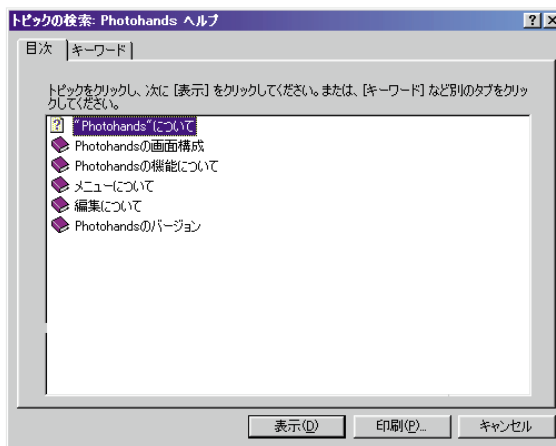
トピックの検索: Photohands ヘルプ
?
×

目次
キーワード

トピックをクリックし、次に [表示] をクリックしてください。または、[キーワード] など別のタブをクリックしてください。

"Photohands"について
Photohandsの画面構成
Photohandsの機能について
メニューについて
編集について
Photohandsのバージョン

表示(D)
印刷(P)...
キャンセル